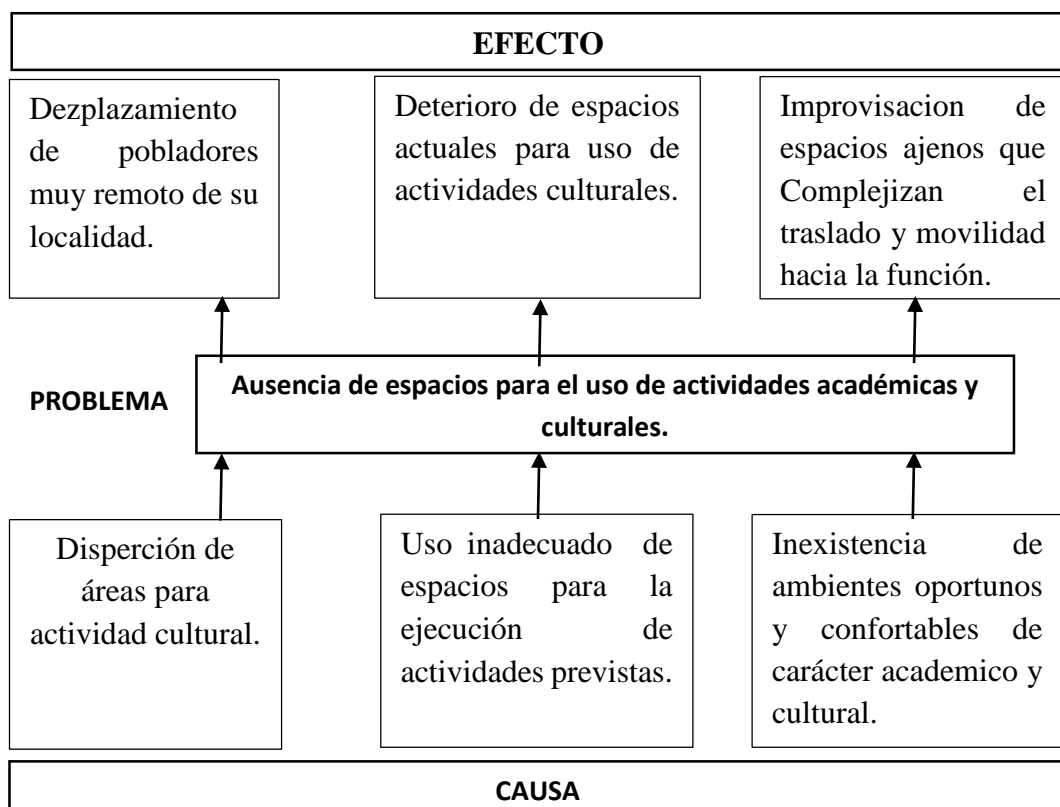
EFECTO

Dezplazamiento de pobladores muy remoto de su localidad.

Deterioro de espacios actuales para uso de actividades culturales.

Improvisacion de espacios ajenos que Complejizan el traslado y movilidad hacia la función.

PROBLEMA

Ausencia de espacios para el uso de actividades académicas y culturales.

Disperción de áreas para actividad cultural.

Uso inadecuado de espacios para la ejecución de actividades previstas.

Inexistencia de ambientes oportunos y confortables de carácter academico y cultural.

CAUSA